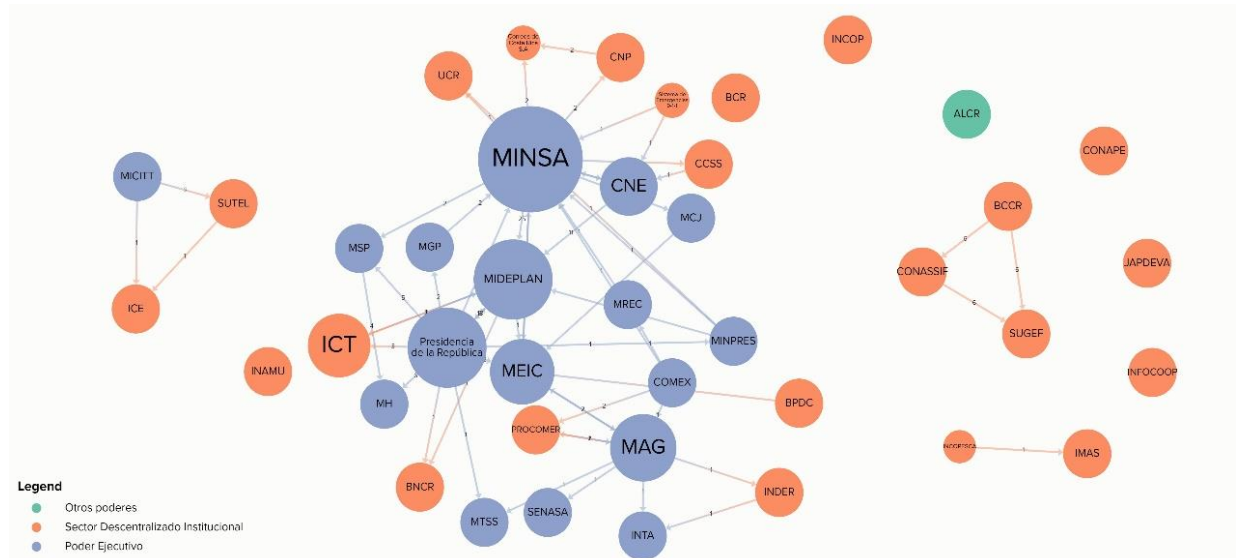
MINSA
CNE
MIDEPLAN
Presidencia de la República
MEIC
MAG
ICT
UCR
CNP
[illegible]
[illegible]
BCR
CCSS
INCOP
ALCR
CONAPE
MICITT
SUTEL
ICE
MSP
MGP
MCJ
MREC
MINPRES
INAMU
MH
COMEX
BPDC
PROCOMER
BNCR
MTSS
SENASA
INTA
INDER
BCCR
CONASSIF
SUGEF
JAPDEVA
INFOCOOP
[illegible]
IMAS

Legend
Otros poderes
Sector Descentralizado Institucional
Poder Ejecutivo